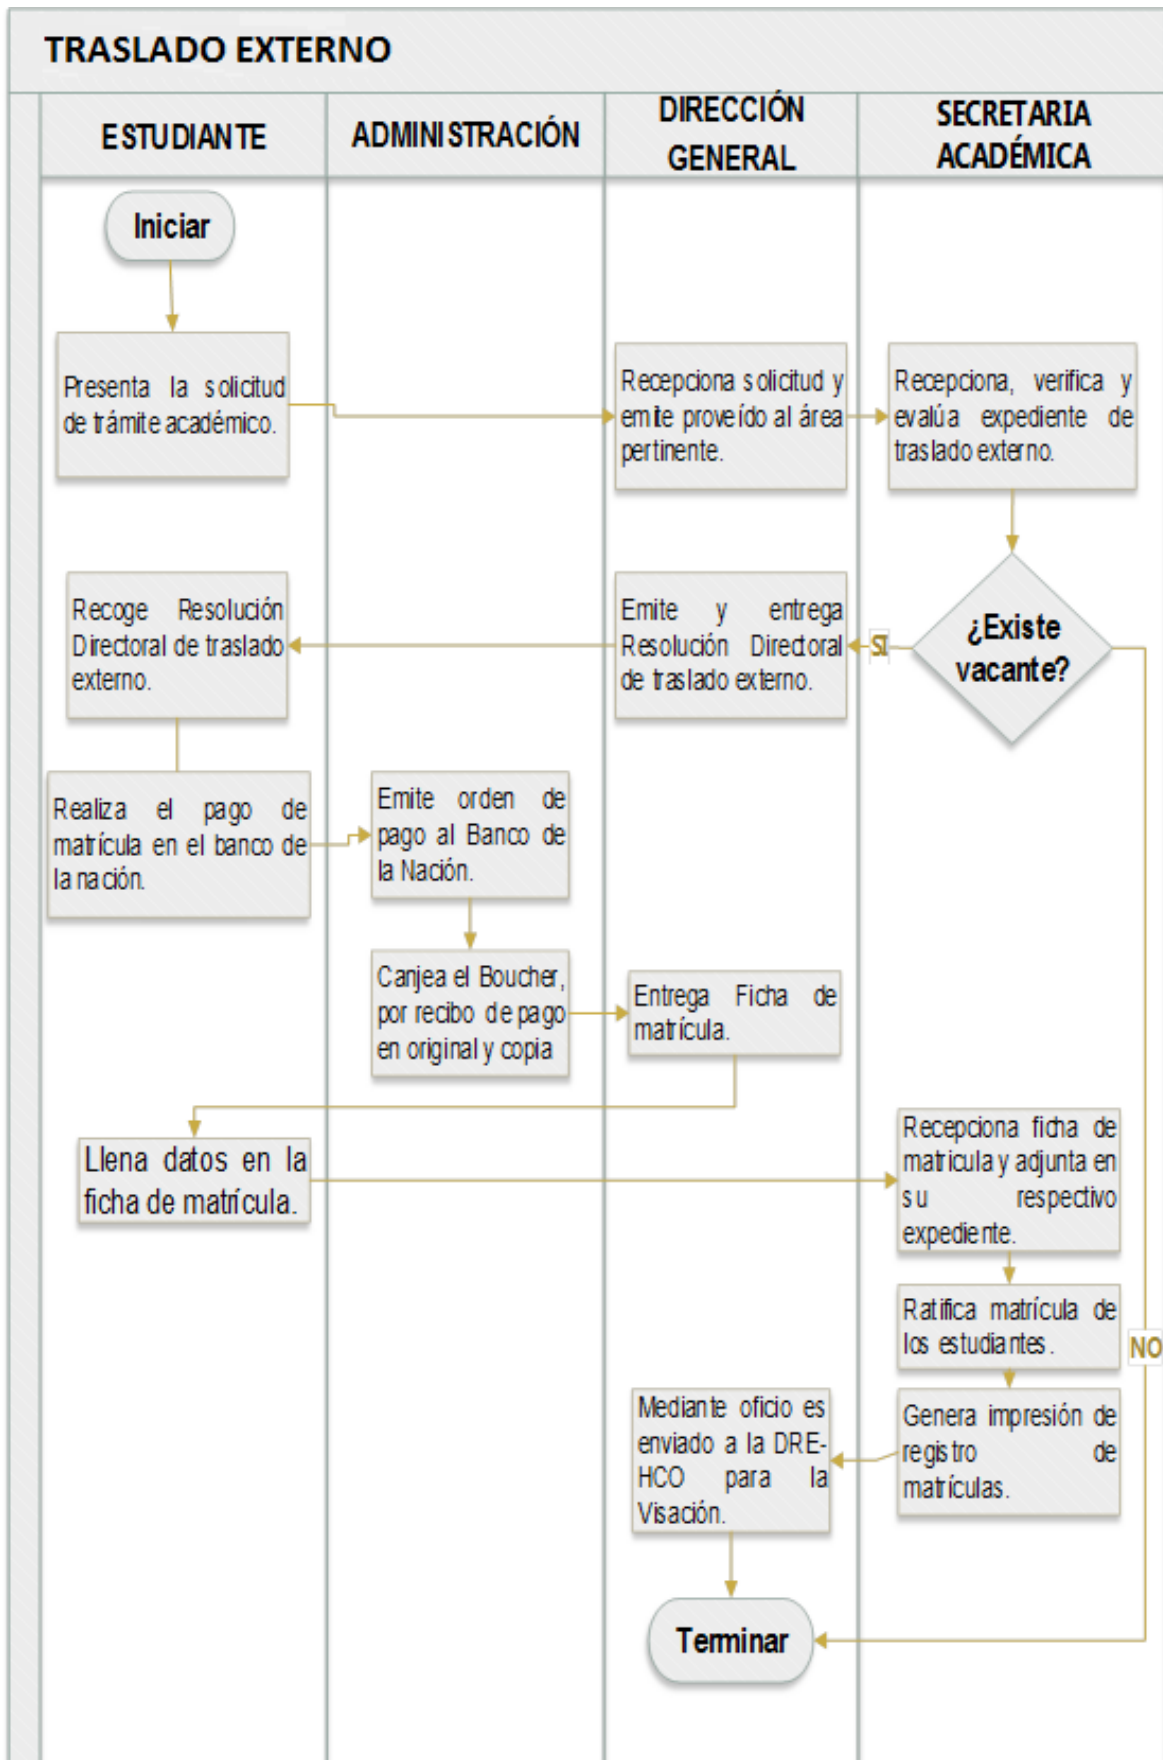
TRASLADO EXTERNO

| ESTUDIANTE | ADMINISTRACIÓN | DIRECCIÓN GENERAL | SECRETARIA ACADÉMICA |
|---|---|---|---|

Iniciar

Presenta la solicitud de trámite académico.

Recepciona solicitud y emite proveído al área pertinente.

Recepciona, verifica y evalúa expediente de traslado externo.

¿Existe vacante?

SI

NO

Emite y entrega Resolución Directoral de traslado externo.

Recoge Resolución Directoral de traslado externo.

Realiza el pago de matrícula en el banco de la nación.

Emite orden de pago al Banco de la Nación.

Canjea el Boucher, por recibo de pago en original y copia

Entrega Ficha de matrícula.

Llena datos en la ficha de matrícula.

Recepciona ficha de matricula y adjunta en su respectivo expediente.

Ratifica matrícula de los estudiantes.

Genera impresión de registro de matrículas.

Mediante oficio es enviado a la DRE-HCO para la Visación.

Terminar